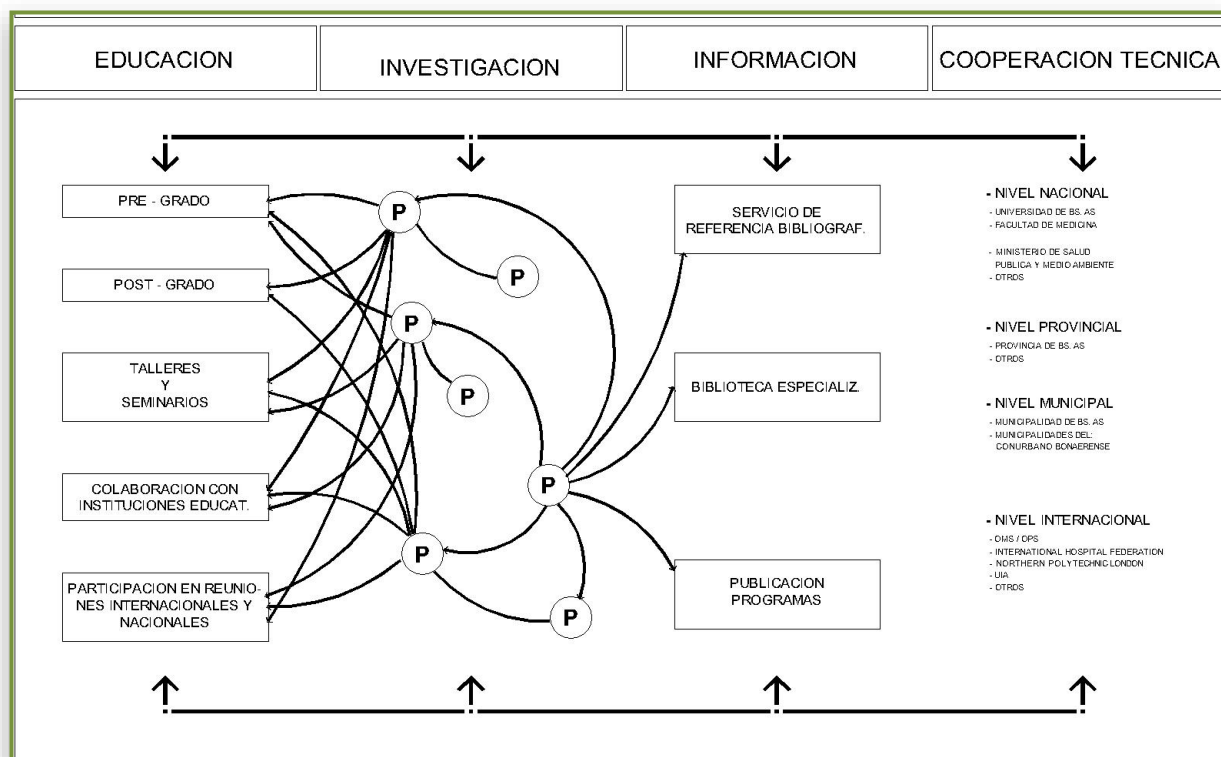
EDUCACION

INVESTIGACION

INFORMACION

COOPERACION TECNICA

PRE - GRADO

POST - GRADO

TALLERES
Y
SEMINARIOS

COLABORACION CON INSTITUCIONES EDUCAT.

PARTICIPACION EN REUNIONES INTERNACIONALES Y NACIONALES

P

P

P

P

P

P

P

P

SERVICIO DE REFERENCIA BIBLIOGRAF.

BIBLIOTECA ESPECIALIZ.

PUBLICACION PROGRAMAS

- NIVEL NACIONAL
- UNIVERSIDAD DE BS. AS
- FACULTAD DE MEDICINA

- MINISTERIO DE SALUD PUBLICA Y MEDIO AMBIENTE
- OTROS

- NIVEL PROVINCIAL
- PROVINCIA DE BS. AS
- OTROS

- NIVEL MUNICIPAL
- MUNICIPALIDAD DE BS. AS
- MUNICIPALIDADES DEL: CONURBANO BONAERENSE

- NIVEL INTERNACIONAL
- OMS / OPS
- INTERNATIONAL HOSPITAL FEDERATION
- NORTHERN POLYTECHNIC LONDON
- UIA
- OTROS